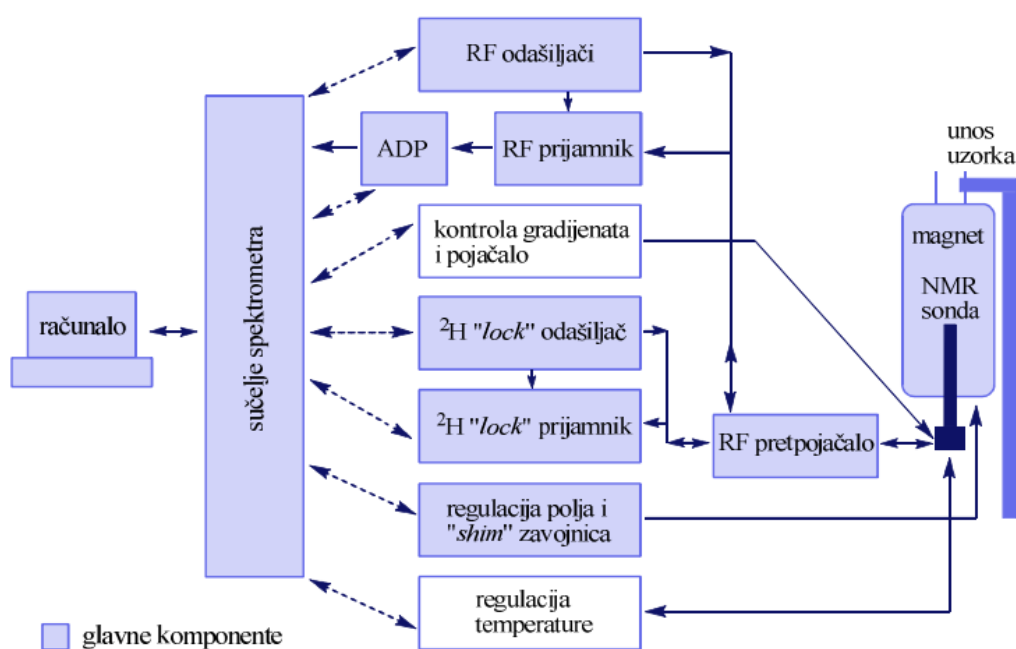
RF odašiljači

ADP

RF prijamnik

unos uzorka

kontrola gradijenata i pojačalo

magnet

NMR sonda

računalo

sučelje spektrometra

$^2$H "*lock*" odašiljač

$^2$H "*lock*" prijamnik

RF pretpojačalo

regulacija polja i "*shim*" zavojnica

regulacija temperature

glavne komponente